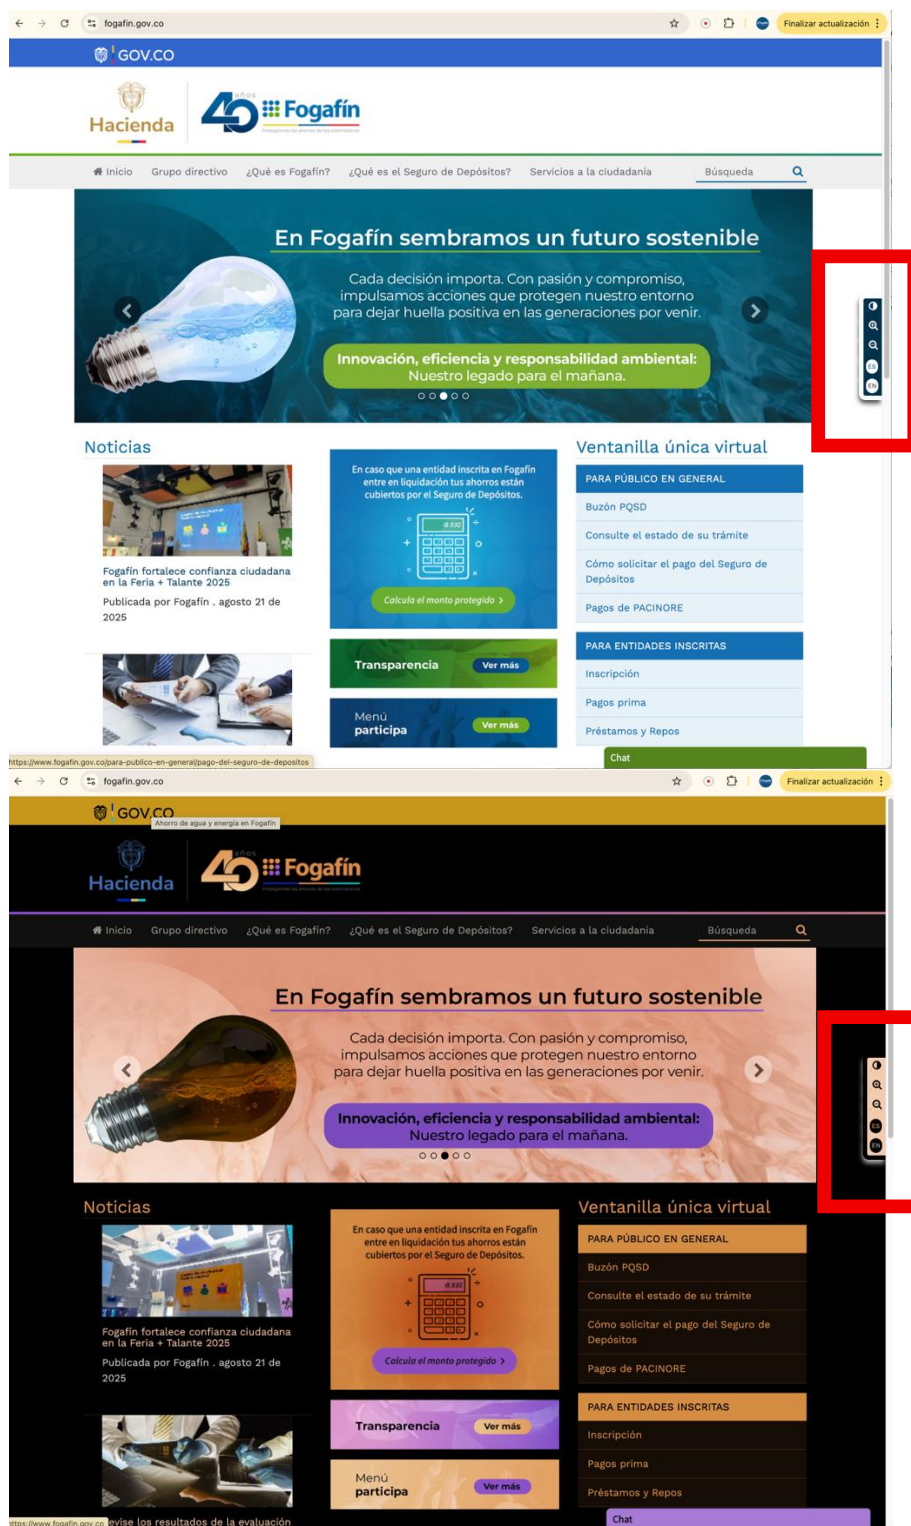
fogafin.gov.co

Finalizar actualización

GOV.CO

Hacienda

40 años Fogafín

Protegemos los ahorros de los colombianos

Inicio Grupo directivo ¿Qué es Fogafín? ¿Qué es el Seguro de Depósitos? Servicios a la ciudadanía Búsqueda

En Fogafín sembramos un futuro sostenible

Cada decisión importa. Con pasión y compromiso, impulsamos acciones que protegen nuestro entorno para dejar huella positiva en las generaciones por venir.

Innovación, eficiencia y responsabilidad ambiental: Nuestro legado para el mañana.

ES
EN

Noticias

Fogafín fortalece confianza ciudadana en la Feria + Talante 2025

Publicada por Fogafín . agosto 21 de 2025

En caso que una entidad inscrita en Fogafín entre en liquidación tus ahorros están cubiertos por el Seguro de Depósitos.

Calcula el monto protegido

Transparencia Ver más

Menú participa Ver más

Ventanilla única virtual

PARA PÚBLICO EN GENERAL

Buzón PQSD

Consulte el estado de su trámite

Cómo solicitar el pago del Seguro de Depósitos

Pagos de PACINORE

PARA ENTIDADES INSCRITAS

Inscripción

Pagos prima

Préstamos y Repos

Chat

https://www.fogafin.gov.co/para-publico-en-general/pago-del-seguro-de-depositos

fogafin.gov.co

Finalizar actualización

GOV.CO

Ahorro de agua y energía en Fogafín

Hacienda

40 años Fogafín

Protegemos los ahorros de los colombianos

Inicio Grupo directivo ¿Qué es Fogafín? ¿Qué es el Seguro de Depósitos? Servicios a la ciudadanía Búsqueda

En Fogafín sembramos un futuro sostenible

Cada decisión importa. Con pasión y compromiso, impulsamos acciones que protegen nuestro entorno para dejar huella positiva en las generaciones por venir.

Innovación, eficiencia y responsabilidad ambiental: Nuestro legado para el mañana.

ES
EN

Noticias

Fogafín fortalece confianza ciudadana en la Feria + Talante 2025

Publicada por Fogafín . agosto 21 de 2025

En caso que una entidad inscrita en Fogafín entre en liquidación tus ahorros están cubiertos por el Seguro de Depósitos.

Calcula el monto protegido

Transparencia Ver más

Menú participa Ver más

Ventanilla única virtual

PARA PÚBLICO EN GENERAL

Buzón PQSD

Consulte el estado de su trámite

Cómo solicitar el pago del Seguro de Depósitos

Pagos de PACINORE

PARA ENTIDADES INSCRITAS

Inscripción

Pagos prima

Préstamos y Repos

Chat

https://www.fogafin.gov.co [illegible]evise los resultados de la evaluación